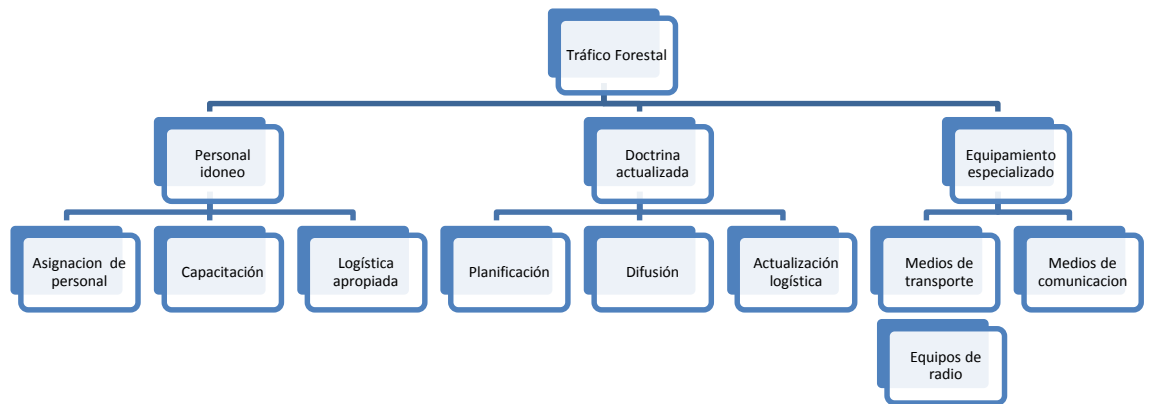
Tráfico Forestal

Personal idoneo

Doctrina actualizada

Equipamiento especializado

Asignacion de personal

Capacitación

Logística apropiada

Planificación

Difusión

Actualización logística

Medios de transporte

Medios de comunicacion

Equipos de radio